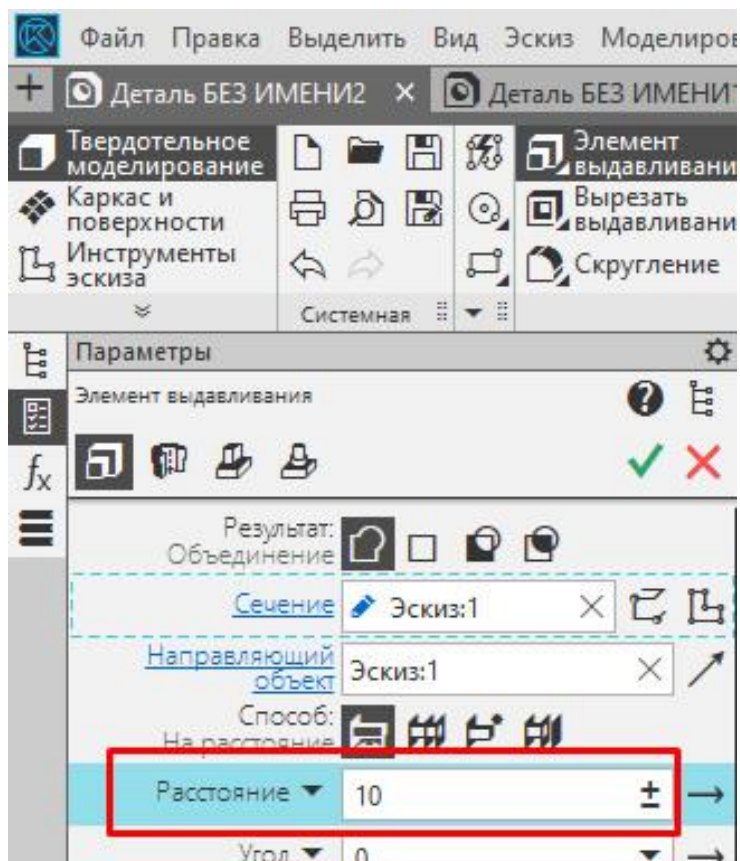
Файл Правка Выделить Вид Эскиз Моделиров

+ Деталь БЕЗ ИМЕНИ2 × Деталь БЕЗ ИМЕНИ

Твердотельное моделирование
Каркас и поверхности
Инструменты эскиза

Системная

Элемент выдавливани
Вырезать выдавливани
Скругление

Параметры

Элемент выдавливания

Результат: Объединение

Сечение Эскиз:1

Направляющий объект Эскиз:1

Способ: На расстояние

Расстояние 10 ±

Угол 0